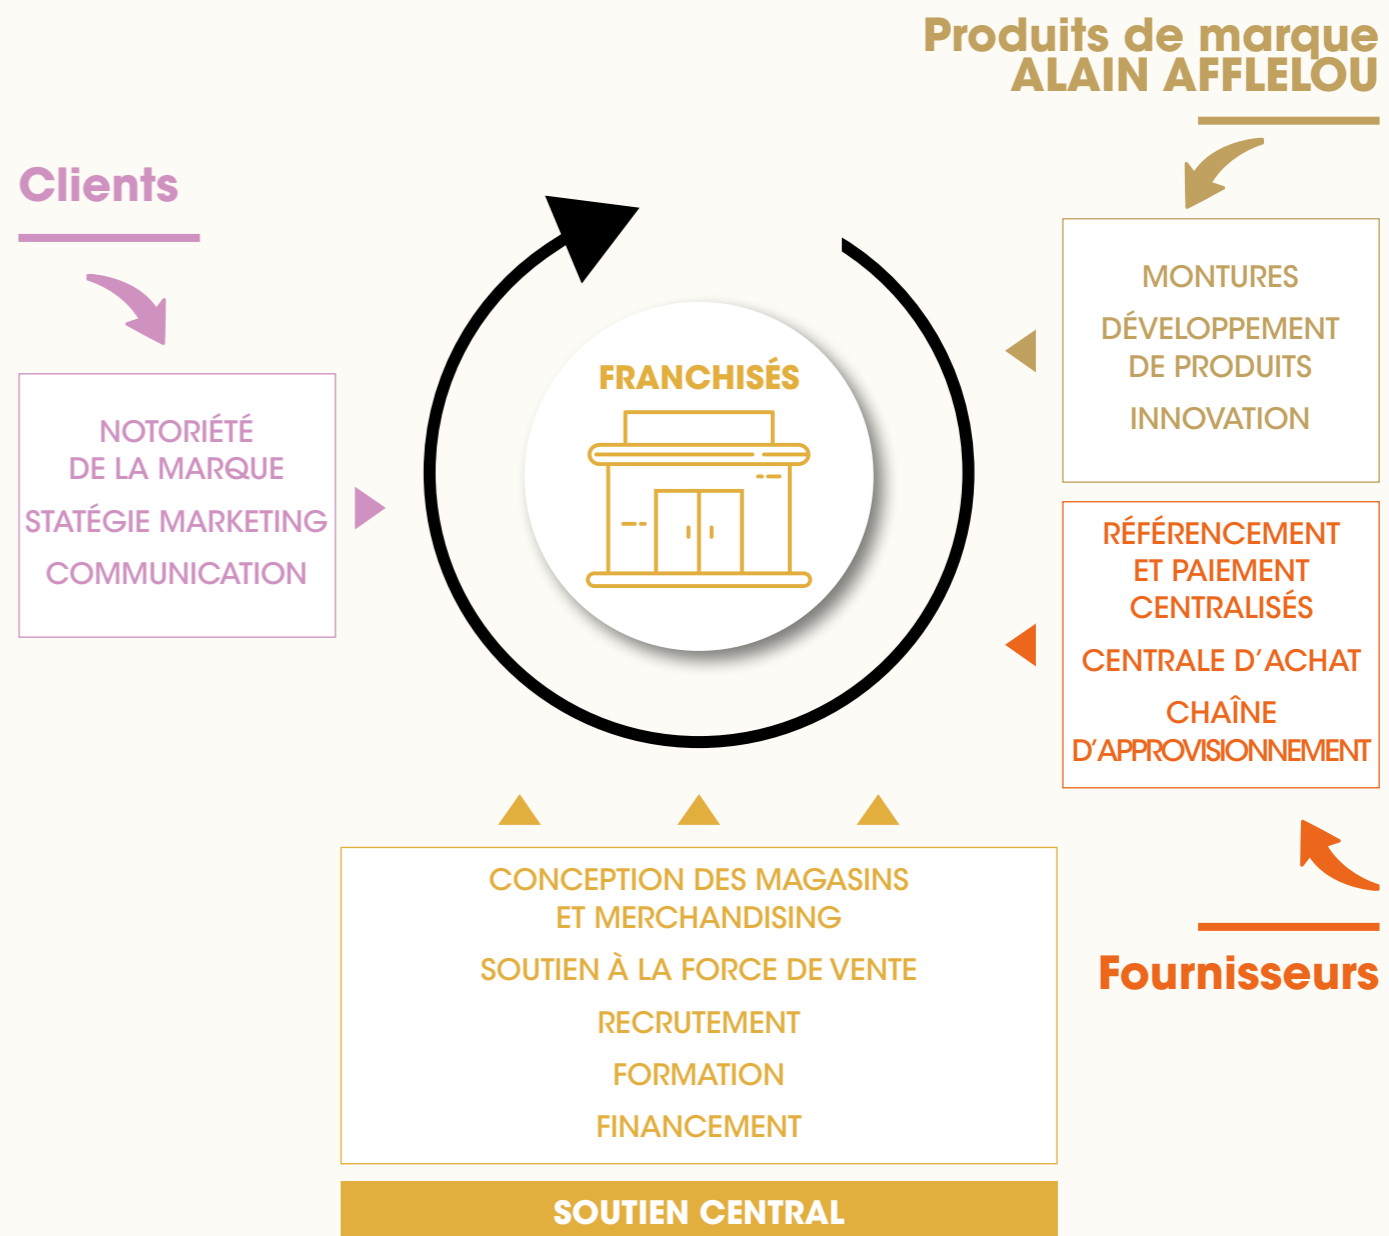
Produits de marque
ALAIN AFFLELOU

Clients

NOTORIÉTÉ
DE LA MARQUE

STATÉGIE MARKETING

COMMUNICATION

FRANCHISÉS

MONTURES

DÉVELOPPEMENT
DE PRODUITS

INNOVATION

RÉFÉRENCEMENT
ET PAIEMENT
CENTRALISÉS

CENTRALE D'ACHAT

CHAÎNE
D'APPROVISIONNEMENT

CONCEPTION DES MAGASINS
ET MERCHANDISING

SOUTIEN À LA FORCE DE VENTE

RECRUTEMENT

FORMATION

FINANCEMENT

SOUTIEN CENTRAL

Fournisseurs